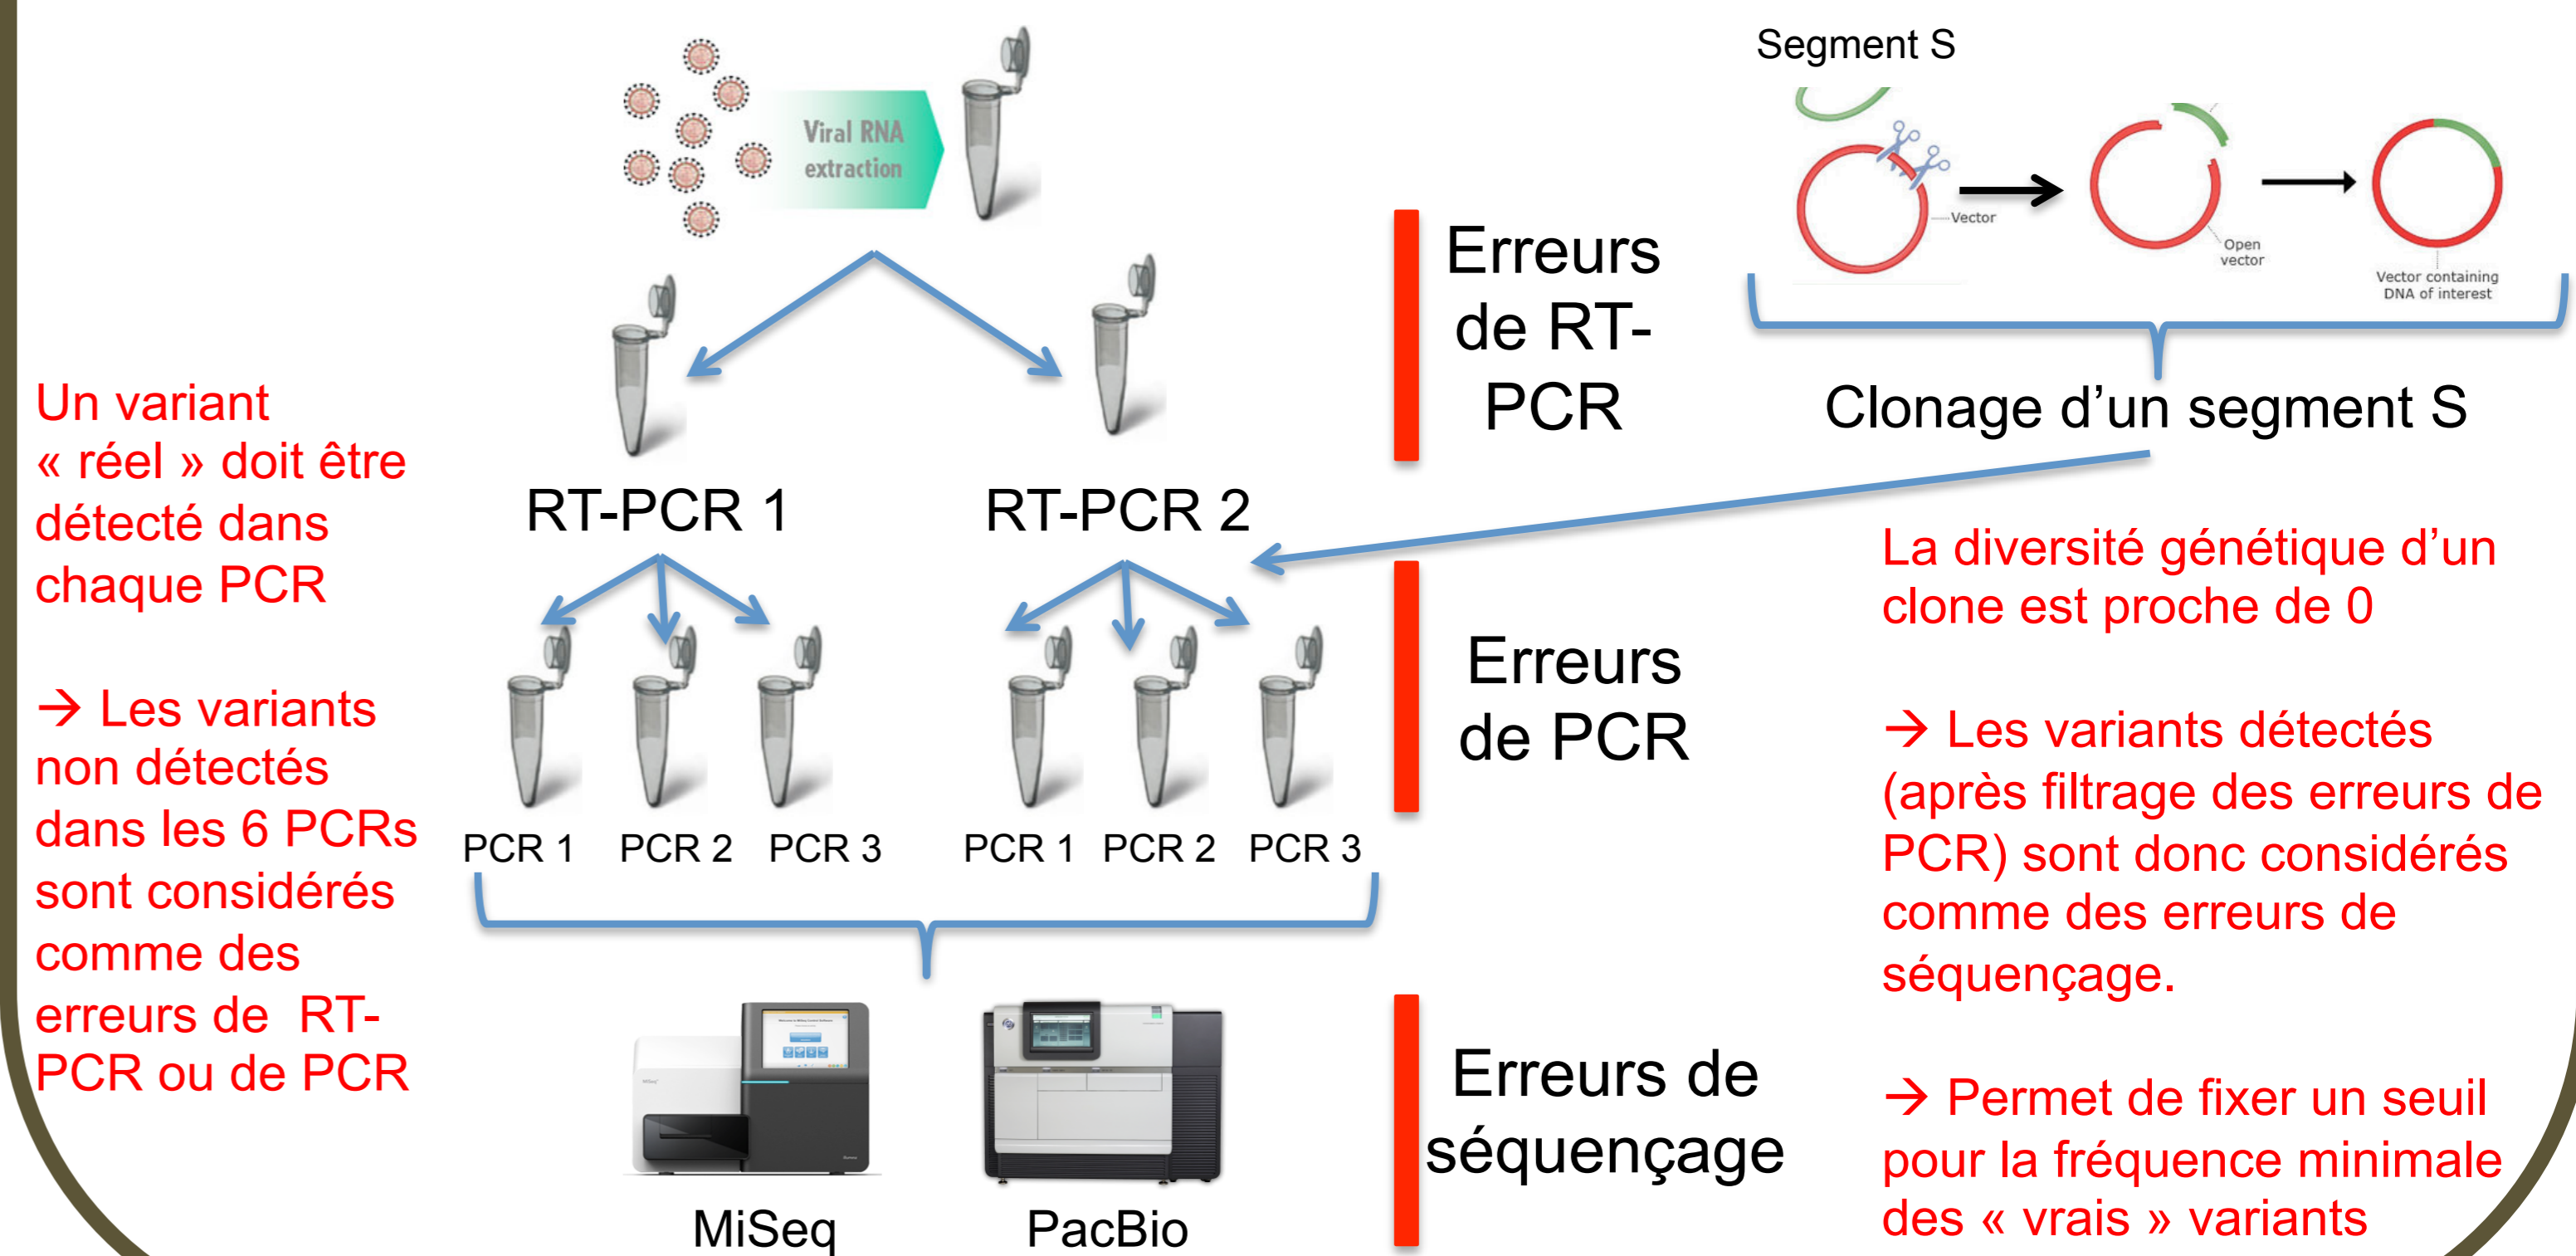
Viral RNA extraction

Segment S

Vector

Open vector

Vector containing DNA of interest

Clonage d'un segment S

Erreurs de RT-PCR

Un variant « réel » doit être détecté dans chaque PCR

→ Les variants non détectés dans les 6 PCRs sont considérés comme des erreurs de RT-PCR ou de PCR

RT-PCR 1

RT-PCR 2

PCR 1 PCR 2 PCR 3

PCR 1 PCR 2 PCR 3

Erreurs de PCR

La diversité génétique d'un clone est proche de 0

→ Les variants détectés (après filtrage des erreurs de PCR) sont donc considérés comme des erreurs de séquençage.

→ Permet de fixer un seuil pour la fréquence minimale des « vrais » variants

Erreurs de séquençage

MiSeq

PacBio